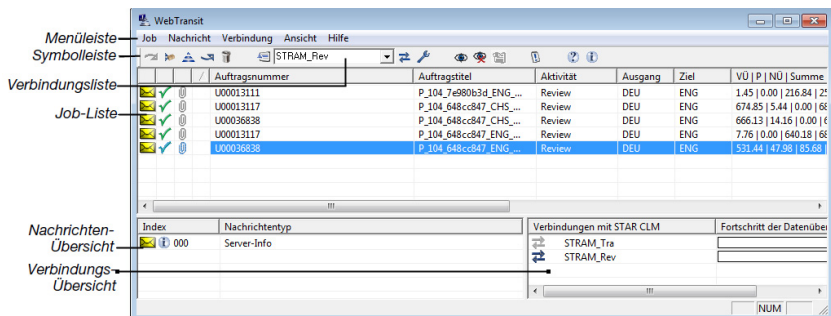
WebTransit

Job Nachricht Verbindung Ansicht Hilfe

Menüleiste
Symbolleiste
Verbindungsliste
Job-Liste
Nachrichten-Übersicht
Verbindungs-Übersicht

STRAM_Rev

| | | | / | Auftragsnummer | Auftragstitel | Aktivität | Ausgang | Ziel | VÜ \| P \| NÜ \| Summe |
|---|---|---|---|---|---|---|---|---|---|
| | | | | U00013111 | P_104_7e980b3d_ENG_... | Review | DEU | ENG | 1.45 \| 0.00 \| 216.84 \| 2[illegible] |
| | | | | U00013117 | P_104_648cc847_CHS_... | Review | DEU | ENG | 674.85 \| 5.44 \| 0.00 \| 6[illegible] |
| | | | | U00036838 | P_104_648cc847_CHS_... | Review | DEU | ENG | 666.13 \| 14.16 \| 0.00 \| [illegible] |
| | | | | U00013117 | P_104_648cc847_ENG_... | Review | DEU | ENG | 7.76 \| 0.00 \| 640.18 \| 6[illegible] |
| | | | | U00036838 | P_104_648cc847_ENG_... | Review | DEU | ENG | 531.44 \| 47.98 \| 85.68 \| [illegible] |

| Index | Nachrichtentyp |
|---|---|
| 000 | Server-Info |

| Verbindungen mit STAR CLM | Fortschritt der Datenüber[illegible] |
|---|---|
| STRAM_Tra | |
| STRAM_Rev | |

NUM